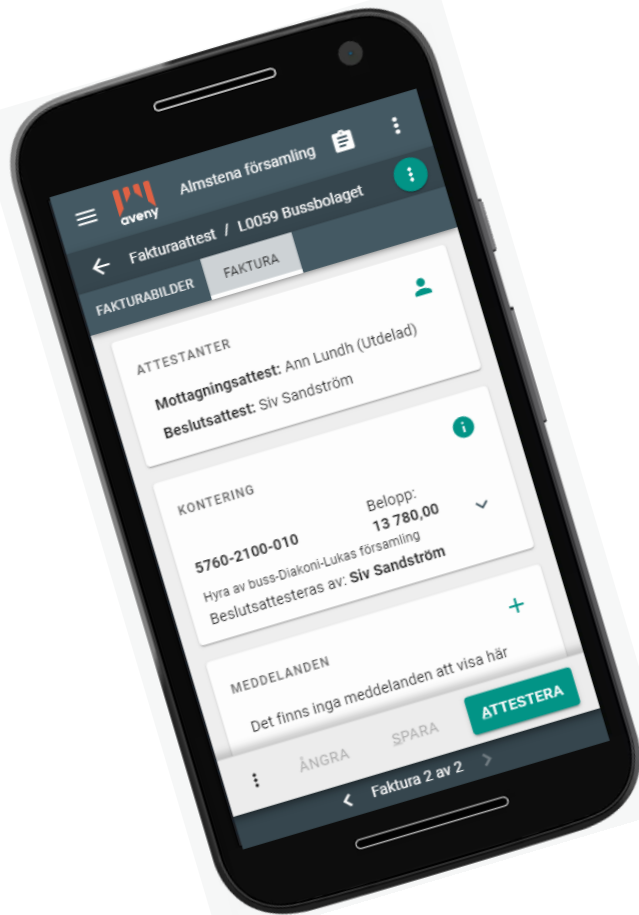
aveny
Almstena församling

Fakturaattest / L0059 Bussbolaget

FAKTURABILDER
FAKTURA

ATTESTANTER
Mottagningsattest: Ann Lundh (Utdelad)
Beslutsattest: Siv Sandström

KONTERING
Belopp:
13 780,00
5760-2100-010
Hyra av buss-Diakoni-Lukas församling
Beslutsattesteras av: Siv Sandström

MEDDELANDEN
Det finns inga meddelanden att visa här

ATTESTERA

ÅNGRA
SPARA

Faktura 2 av 2